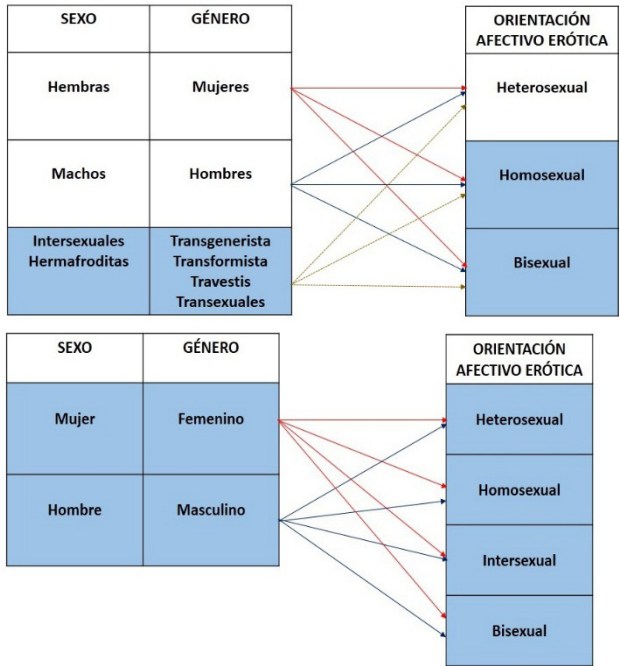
| SEXO | GÉNERO |
|---|---|
| Hembras | Mujeres |
| Machos | Hombres |
| Intersexuales Hermafroditas | Transgenerista Transformista Travestis Transexuales |

| ORIENTACIÓN AFECTIVO ERÓTICA |
|---|
| Heterosexual |
| Homosexual |
| Bisexual |

| SEXO | GÉNERO |
|---|---|
| Mujer | Femenino |
| Hombre | Masculino |

| ORIENTACIÓN AFECTIVO ERÓTICA |
|---|
| Heterosexual |
| Homosexual |
| Intersexual |
| Bisexual |